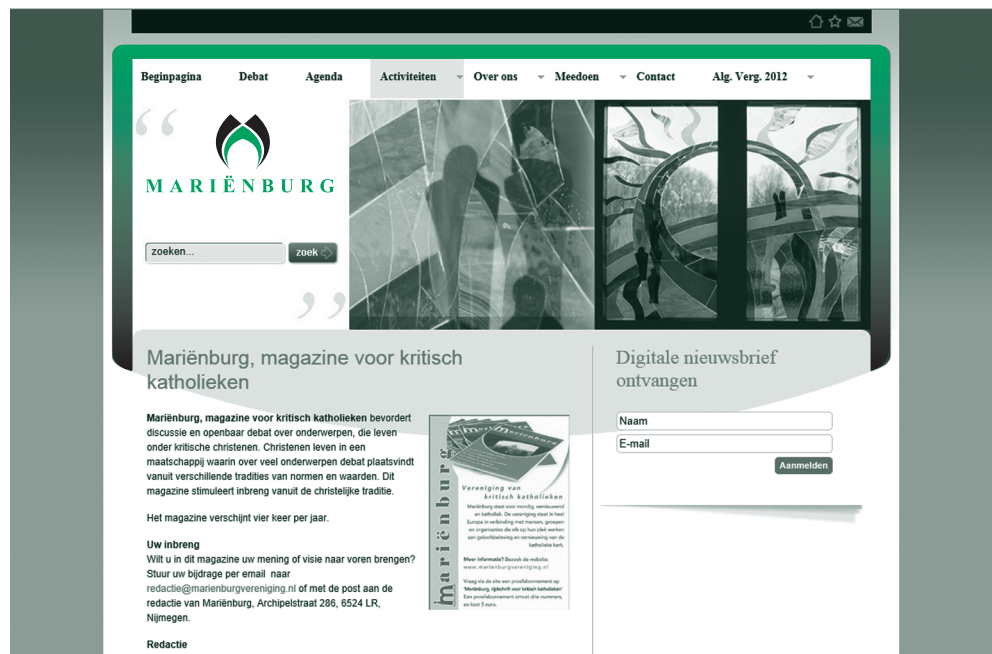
Beginpagina Debat Agenda Activiteiten Over ons Meedoen Contact Alg. Verg. 2012

MARIËNBURG

zoeken...
zoek

Mariënburg, magazine voor kritisch katholieken

**Mariënburg, magazine voor kritisch katholieken** bevordert discussie en openbaar debat over onderwerpen, die leven onder kritische christenen. Christenen leven in een maatschappij waarin over veel onderwerpen debat plaatsvindt vanuit verschillende tradities van normen en waarden. Dit magazine stimuleert inbreng vanuit de christelijke traditie.

Het magazine verschijnt vier keer per jaar.

**Uw inbreng**
Wilt u in dit magazine uw mening of visie naar voren brengen? Stuur uw bijdrage per email naar redactie@marienburgvereniging.nl of met de post aan de redactie van Mariënburg, Archipelstraat 286, 6524 LR, Nijmegen.

**Redactie**

mariënburg
Vereniging van kritisch katholieken
Mariënburg staat voor mondig, eenduurwerd en katholiek. De vereniging staat in heel Europa in verbinding met mensen, groepen en organisaties die elk op hun plek werken aan geloofsbeleving en vernieuwing van de katholieke kerk.
Meer informatie? Bezoek de website: www.marienburgvereniging.nl
Vraag via de site een proefabonnement op 'Mariënburg, tijdschrift voor kritisch katholieken'. Een proefabonnement omvat drie nummers, en kost 5 euro.

Digitale nieuwsbrief ontvangen

Naam
E-mail
Aanmelden